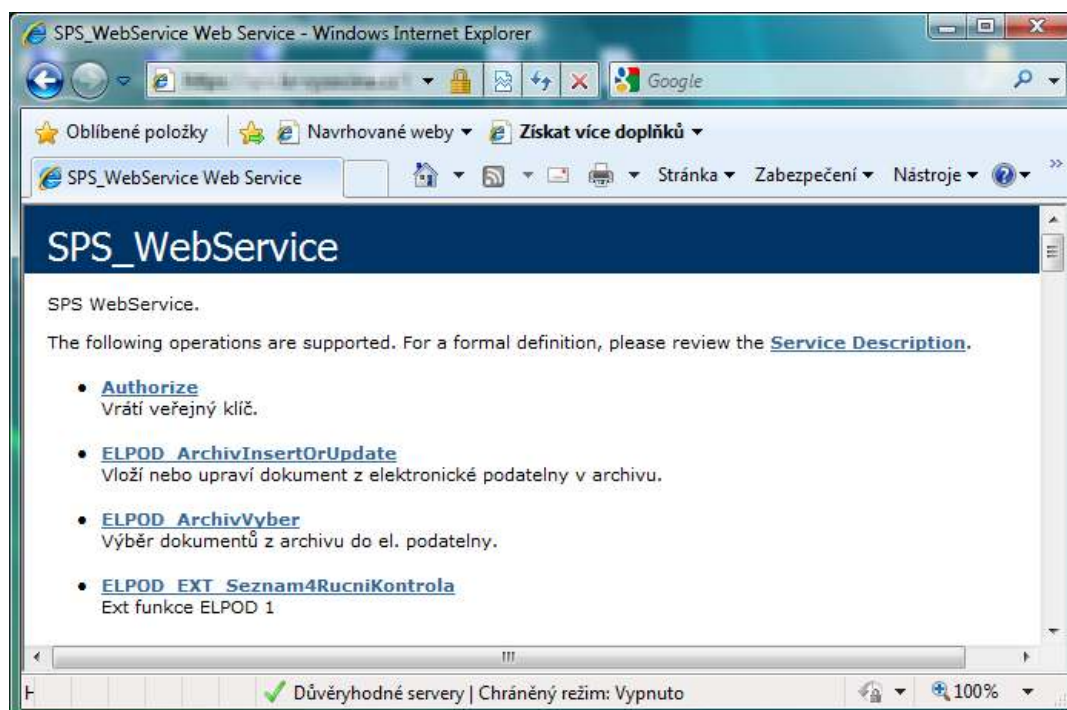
SPS_WebService Web Service - Windows Internet Explorer

https://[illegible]

Google

Oblíbené položky

Navrhované weby ▾

Získat více doplňků ▾

SPS_WebService Web Service

Stránka ▾ Zabezpečení ▾ Nástroje ▾

SPS_WebService

SPS WebService.

The following operations are supported. For a formal definition, please review the Service Description.

- Authorize
Vrátí veřejný klíč.

- ELPOD_ArchivInsertOrUpdate
Vloží nebo upraví dokument z elektronické podatelny v archivu.

- ELPOD_ArchivVyber
Výběr dokumentů z archivu do el. podatelny.

- ELPOD_EXT_Seznam4RucniKontrola
Ext funkce ELPOD 1

Důvěryhodné servery | Chráněný režim: Vypnuto

100%